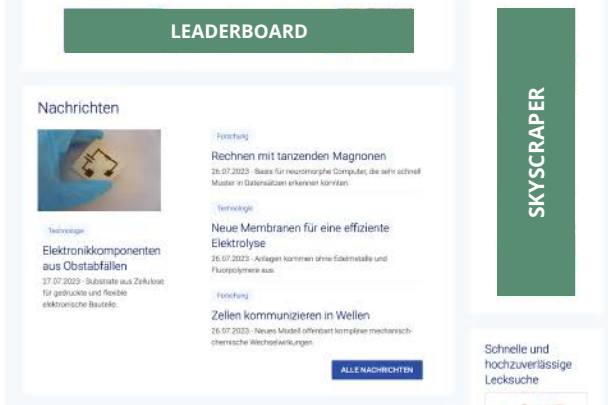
LEADERBOARD

SKYSCRAPER

Nachrichten

Technologie

Elektronikkomponenten aus Obstabfällen

27.07.2023 · Substrate aus Zellulose für gedruckte und flexible elektronische Bauteile

Forschung

Rechnen mit tanzenden Magnonen

26.07.2023 · Basis für neuromorphe Computer, die sehr schnell Muster in Datensätzen erkennen könnten

Technologie

Neue Membranen für eine effiziente Elektrolyse

26.07.2023 · Anlagen kommen ohne Edelmetalle und Fluorpolymere aus

Forschung

Zellen kommunizieren in Wellen

26.07.2023 · Neues Modell offenbart komplexe mechanisch-chemische Wechselwirkungen

ALLE NACHRICHTEN

Schnelle und hochzuverlässige Lecksuche